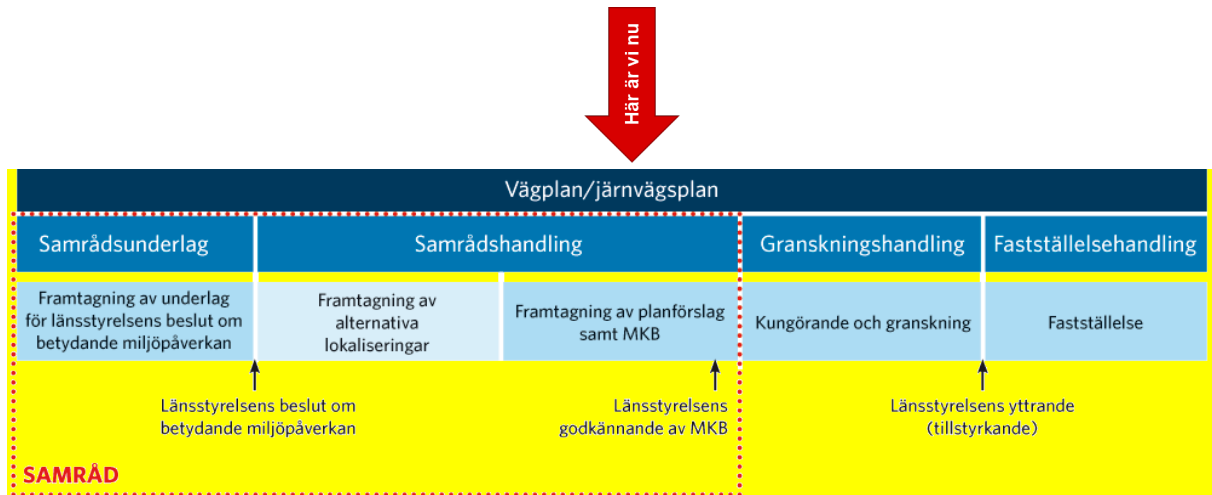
Här är vi nu

Vägplan/järnvägsplan

Samrådsunderlag

Samrådshandling

Granskningshandling

Fastställelsehandling

Framtagning av underlag för länsstyrelsens beslut om betydande miljöpåverkan

Framtagning av alternativa lokaliseringar

Framtagning av planförslag samt MKB

Kungörande och granskning

Fastställelse

Länsstyrelsens beslut om betydande miljöpåverkan

Länsstyrelsens godkännande av MKB

Länsstyrelsens yttrande (tillstyrkande)

SAMRÅD